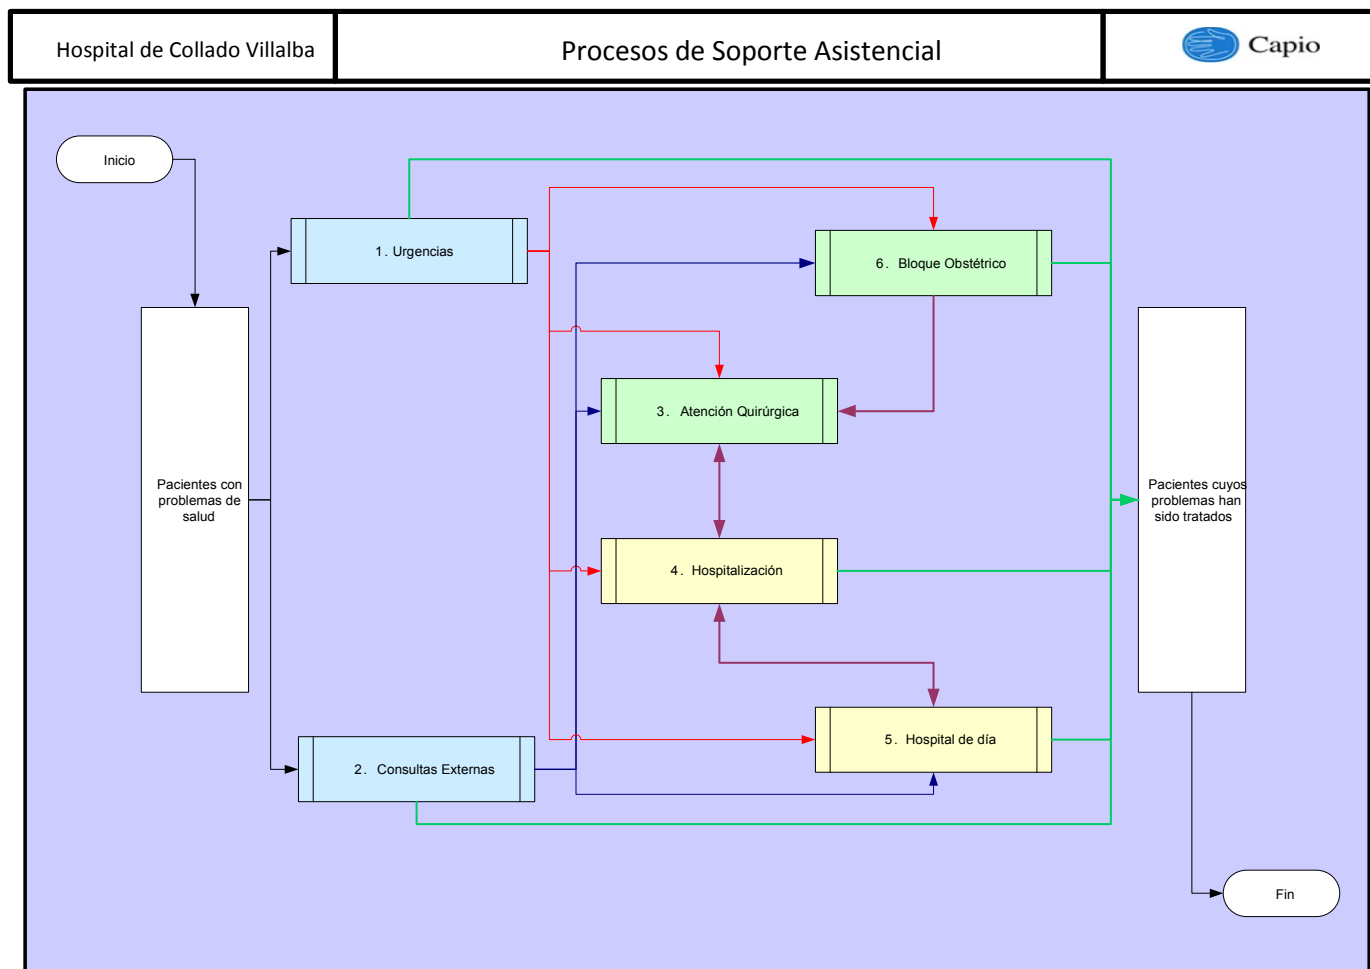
Hospital de Collado Villalba

Procesos de Soporte Asistencial

Capio

Inicio

Pacientes con problemas de salud

1. Urgencias

6. Bloque Obstétrico

3. Atención Quirúrgica

4. Hospitalización

5. Hospital de día

2. Consultas Externas

Pacientes cuyos problemas han sido tratados

Fin